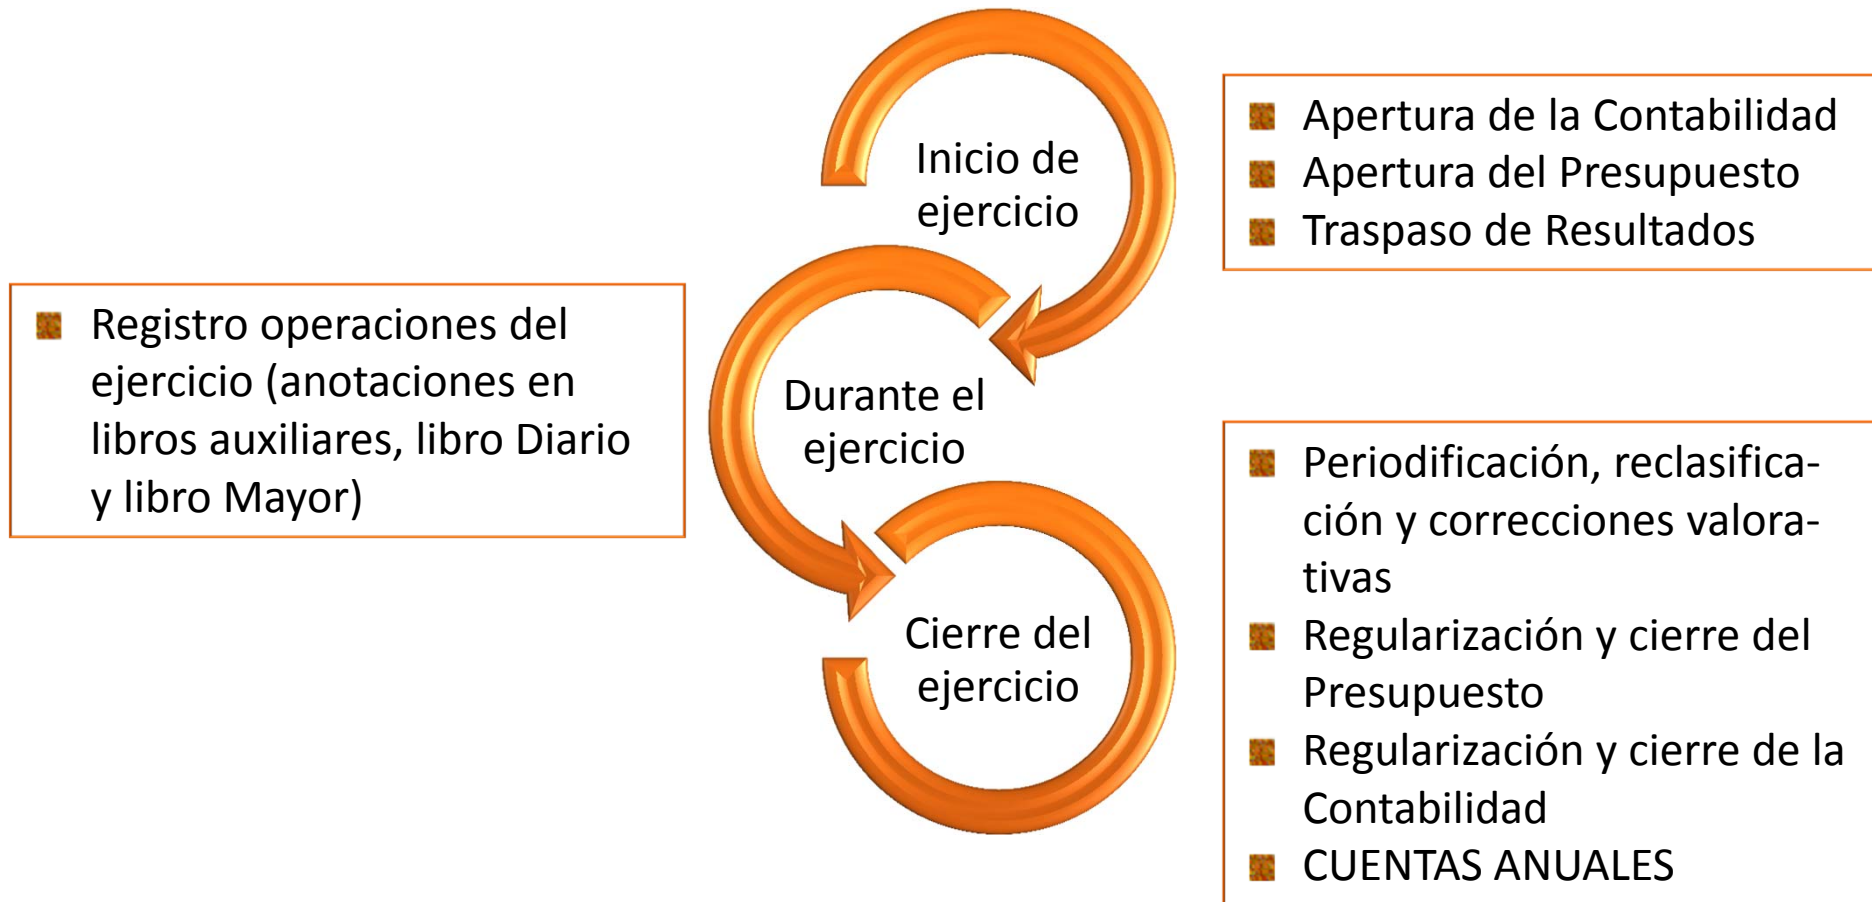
Inicio de ejercicio

- Apertura de la Contabilidad
- Apertura del Presupuesto
- Traspaso de Resultados

- Registro operaciones del ejercicio (anotaciones en libros auxiliares, libro Diario y libro Mayor)

Durante el ejercicio

Cierre del ejercicio

- Periodificación, reclasificación y correcciones valorativas
- Regularización y cierre del Presupuesto
- Regularización y cierre de la Contabilidad
- CUENTAS ANUALES